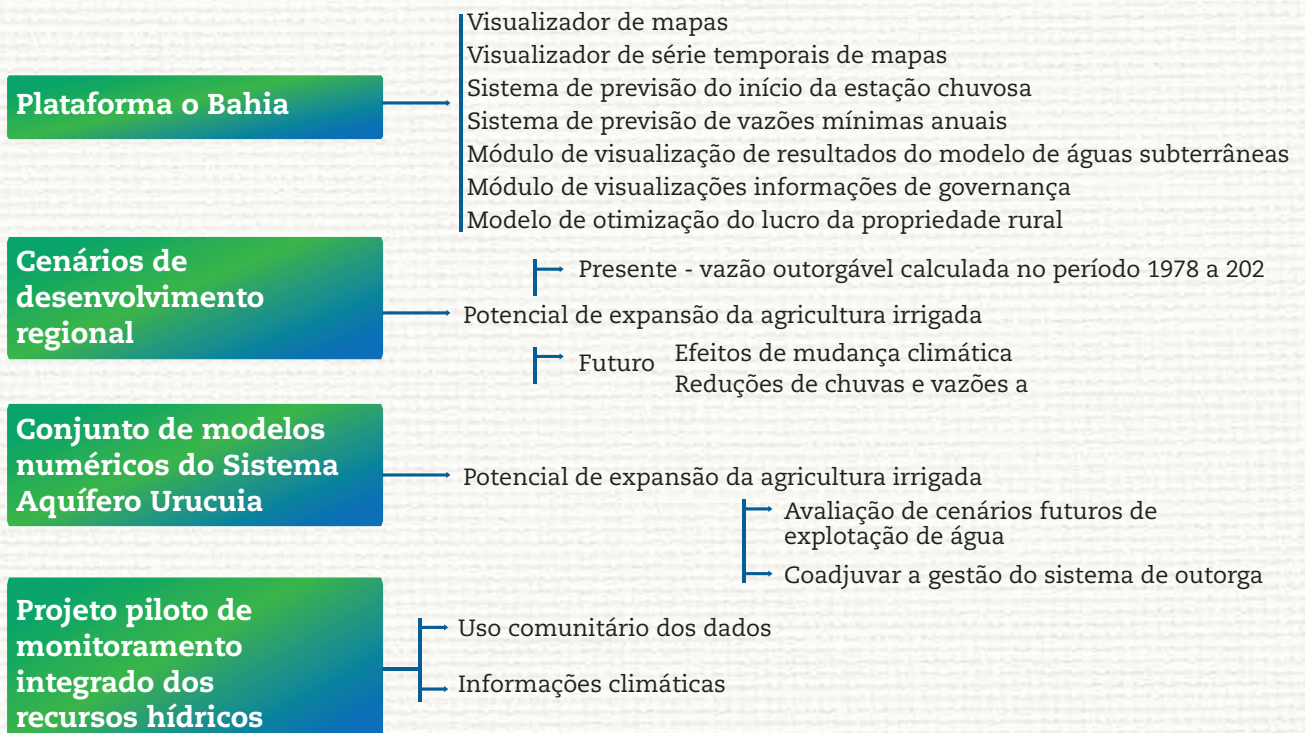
Plataforma o Bahia

Visualizador de mapas
Visualizador de série temporais de mapas
Sistema de previsão do início da estação chuvosa
Sistema de previsão de vazões mínimas anuais
Módulo de visualização de resultados do modelo de águas subterrâneas
Módulo de visualizações informações de governança
Modelo de otimização do lucro da propriedade rural

Cenários de desenvolvimento regional

Presente - vazão outorgável calculada no período 1978 a 202
Potencial de expansão da agricultura irrigada
Futuro
Efeitos de mudança climática
Reduções de chuvas e vazões a

Conjunto de modelos numéricos do Sistema Aquífero Urucuia

Potencial de expansão da agricultura irrigada
Avaliação de cenários futuros de explotação de água
Coadjuvar a gestão do sistema de outorga

Projeto piloto de monitoramento integrado dos recursos hídricos

Uso comunitário dos dados
Informações climáticas